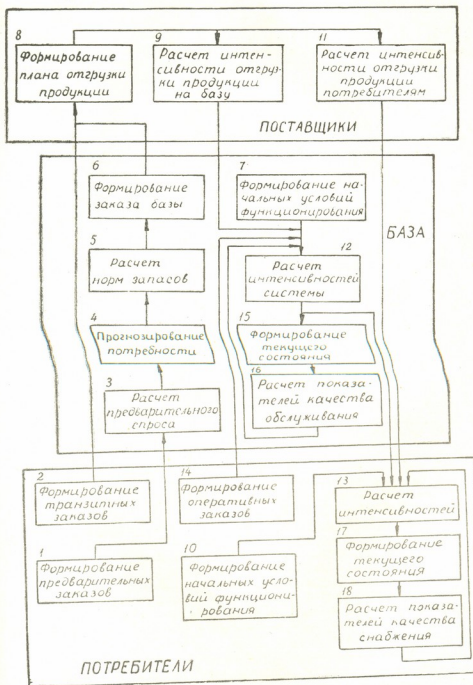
8
Формирование плана отгрузки продукции

9
Расчет интенсивности отгрузки продукции на базу

11
Расчет интенсивности отгрузки продукции потребителям

ПОСТАВЩИКИ

6
Формирование заказа базы

7
Формирование начальных условий функционирования

БАЗА

5
Расчет норм запасов

12
Расчет интенсивностей системы

4
Прогнозирование потребности

15
Формирование текущего состояния

16
Расчет показателей качества обслуживания

3
Расчет предварительного спроса

2
Формирование транзитных заказов

14
Формирование оперативных заказов

13
Расчет интенсивностей

1
Формирование предварительных заказов

10
Формирование начальных условий функционирования

17
Формирование текущего состояния

18
Расчет показателей качества снабжения

ПОТРЕБИТЕЛИ